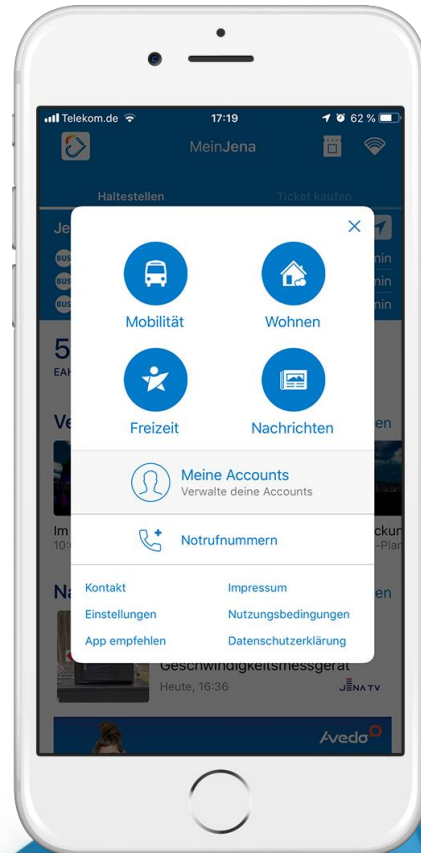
Telekom.de 17:19 62 %

MeinJena

Haltestellen Ticket kaufen

Je

BUS nin
BUS nin
BUS nin

5
EAH

Ve en

Im ckur
10: -Plan

Na en

Mobilität

Wohnen

Freizeit

Nachrichten

Meine Accounts
Verwalte deine Accounts

Notrufnummern

Kontakt
Impressum
Einstellungen
Nutzungsbedingungen
App empfehlen
Datenschutzerklärung

Geschwindigkeitsmessgerät
Heute, 16:36
JENA TV

Avedo